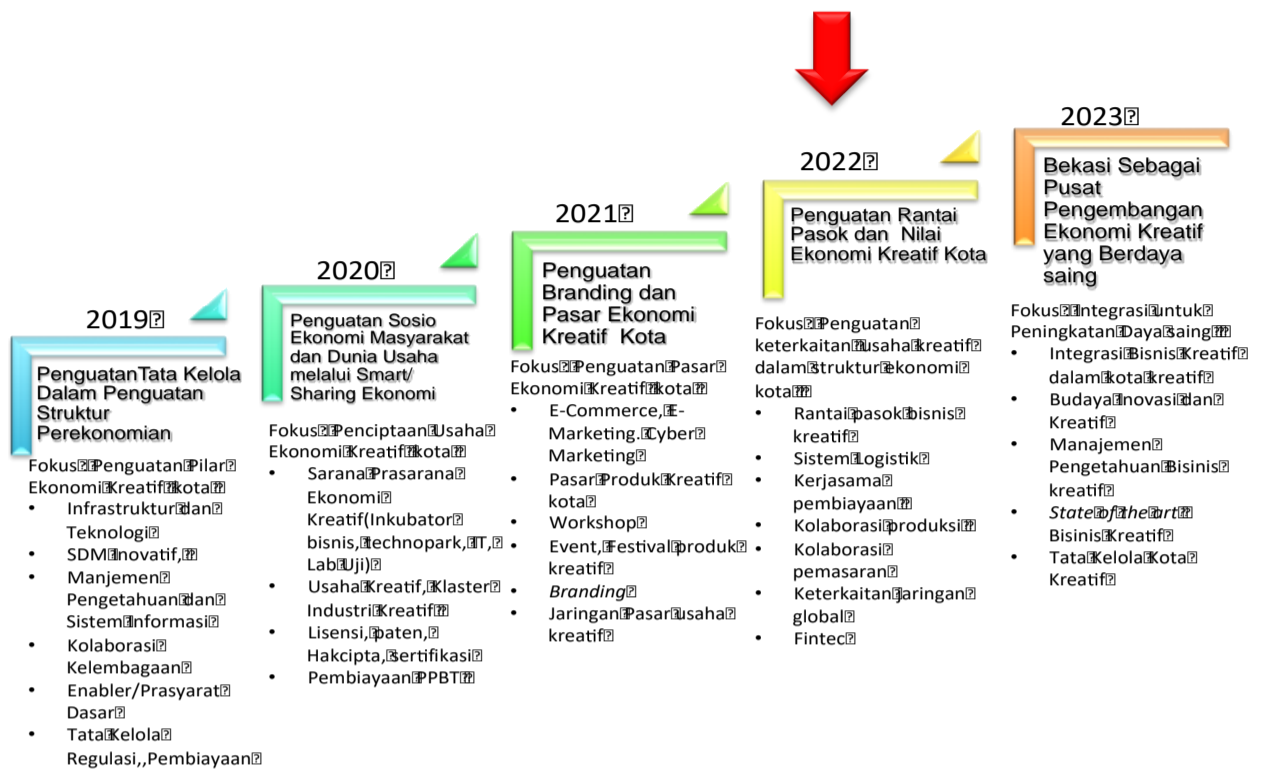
2019

PenguatanTata Kelola Dalam Penguatan Struktur Perekonomian

Fokus : Penguatan Pilar Ekonomi Kreatif kota :
• Infrastruktur dan Teknologi
• SDM Inovatif,
• Manjemen Pengetahuan dan Sistem Informasi
• Kolaborasi Kelembagaan
• Enabler/Prasyarat Dasar
• Tata Kelola Regulasi,,Pembiayaan

2020

Penguatan Sosio Ekonomi Masyarakat dan Dunia Usaha melalui Smart/ Sharing Ekonomi

Fokus : Penciptaan Usaha Ekonomi Kreatif kota :
• Sarana Prasarana Ekonomi Kreatif(Inkubator bisnis, technopark, IT, Lab Uji)
• Usaha Kreatif, Klaster Industri Kreatif
• Lisensi, paten, Hakcipta, sertifikasi
• Pembiayaan PPBT

2021

Penguatan Branding dan Pasar Ekonomi Kreatif Kota

Fokus : Penguatan Pasar Ekonomi Kreatif kota :
• E-Commerce, E-Marketing. Cyber Marketing
• Pasar Produk Kreatif kota
• Workshop
• Event, Festival produk kreatif
• Branding
• Jaringan Pasar usaha kreatif

2022

Penguatan Rantai Pasok dan Nilai Ekonomi Kreatif Kota

Fokus : Penguatan keterkaitan usaha kreatif dalam struktur ekonomi kota :
• Rantai pasok bisnis kreatif
• Sistem Logistik
• Kerjasama pembiayaan
• Kolaborasi produksi
• Kolaborasi pemasaran
• Keterkaitan jaringan global
• Fintec

2023

Bekasi Sebagai Pusat Pengembangan Ekonomi Kreatif yang Berdaya saing

Fokus : Integrasi untuk Peningkatan Daya saing :
• Integrasi Bisnis Kreatif dalam kota kreatif
• Budaya Inovasi dan Kreatif
• Manajemen Pengetahuan Bisinis kreatif
• State of the art Bisinis Kreatif
• Tata Kelola Kota Kreatif